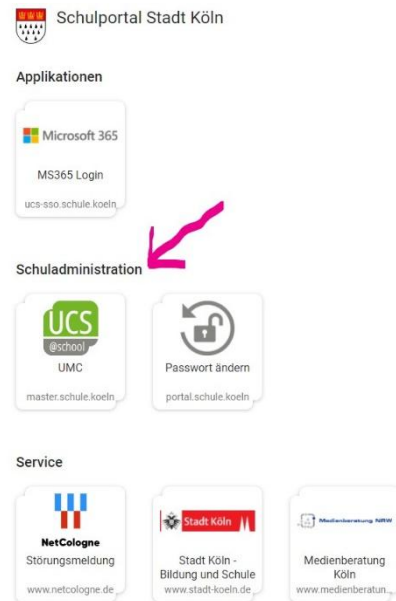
Schulportal Stadt Köln

Applikationen

Microsoft 365
MS365 Login
ucs-sso.schule.koeln

Schuladministration

UCS
@school
UMC
master.schule.koeln

Passwort ändern
portal.schule.koeln

Service

NetCologne
Störungsmeldung
www.netcologne.de

Stadt Köln
Stadt Köln - Bildung und Schule
www.stadt-koeln.de

Medienberatung NRW
Medienberatung Köln
www.medienberatun...